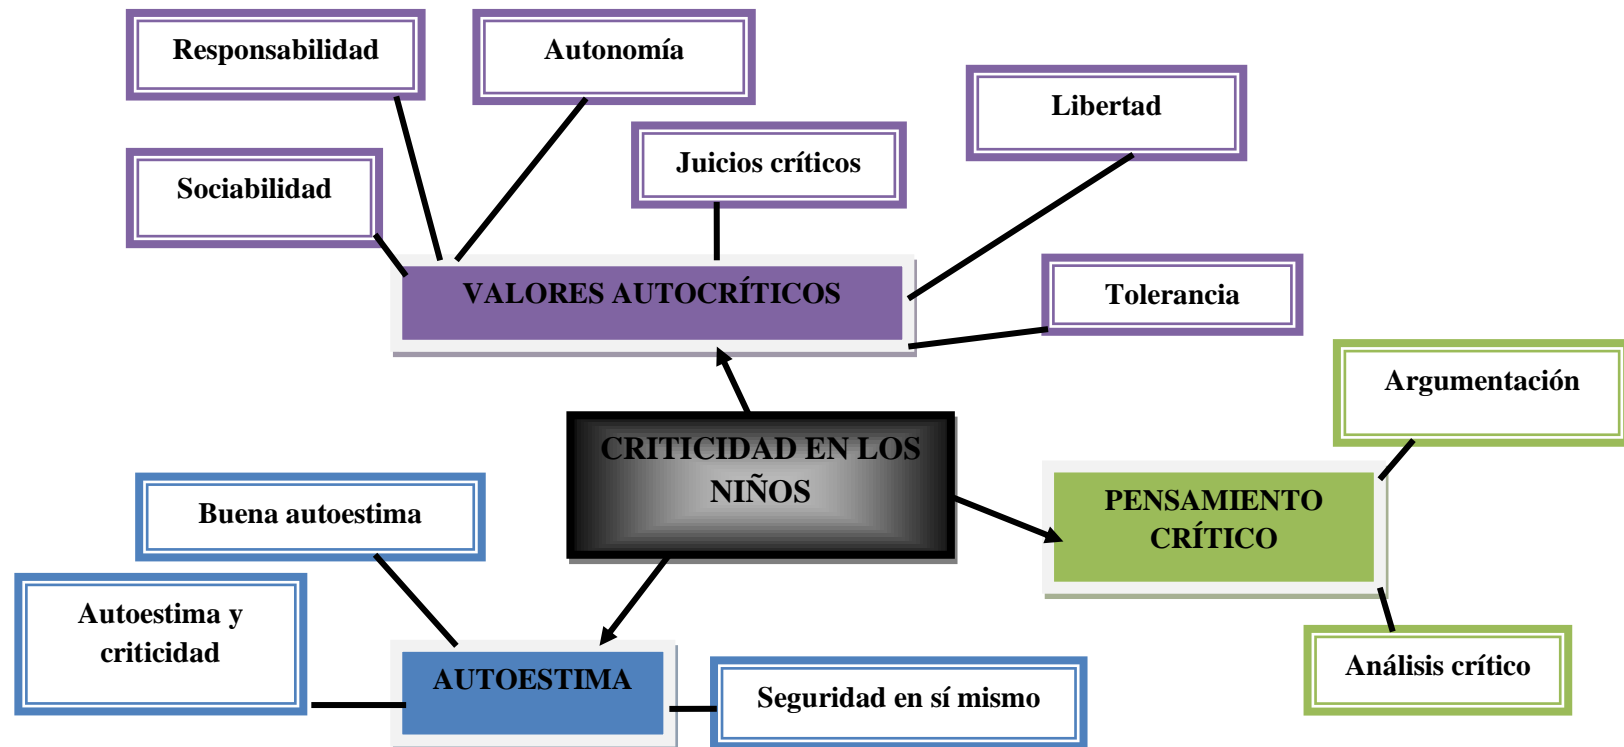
Responsabilidad

Autonomía

Libertad

Juicios críticos

Sociabilidad

VALORES AUTOCRÍTICOS

Tolerancia

Argumentación

CRITICIDAD EN LOS NIÑOS

PENSAMIENTO CRÍTICO

Buena autoestima

Autoestima y criticidad

AUTOESTIMA

Seguridad en sí mismo

Análisis crítico